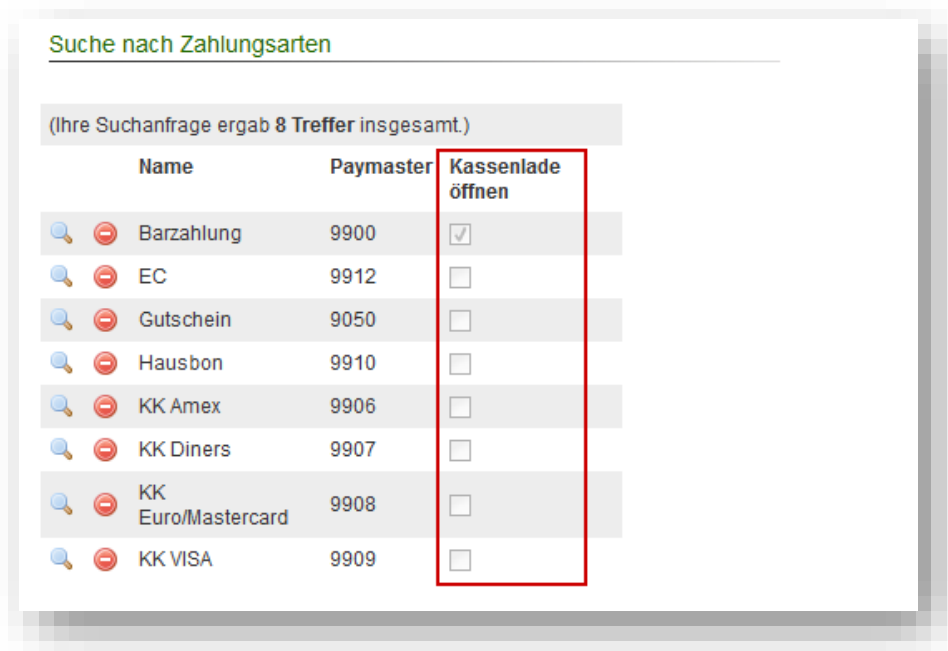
Suche nach Zahlungsarten

(Ihre Suchanfrage ergab **8 Treffer** insgesamt.)

| Name | Paymaster | Kassenlade öffnen |
|---|---|---|
| Barzahlung | 9900 | ☑ |
| EC | 9912 | ☐ |
| Gutschein | 9050 | ☐ |
| Hausbon | 9910 | ☐ |
| KK Amex | 9906 | ☐ |
| KK Diners | 9907 | ☐ |
| KK Euro/Mastercard | 9908 | ☐ |
| KK VISA | 9909 | ☐ |